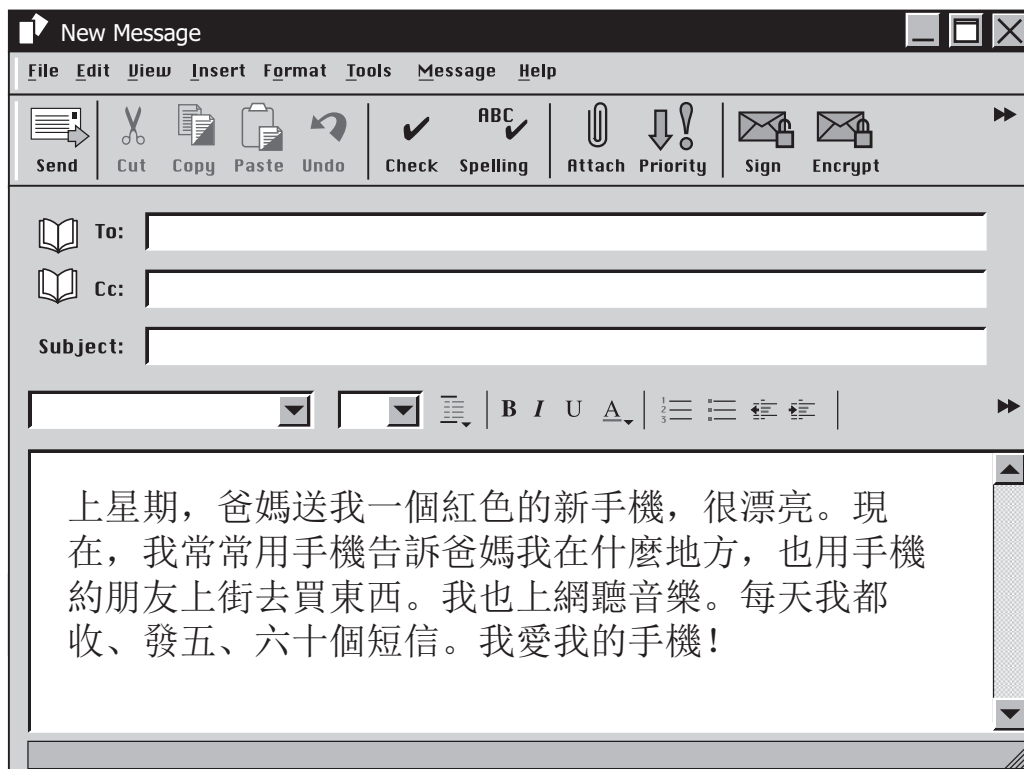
New Message

File Edit View Insert Format Tools Message Help

Send Cut Copy Paste Undo Check ABC Spelling Attach Priority Sign Encrypt

To:

Cc:

Subject:

B I U A

上星期，爸媽送我一個紅色的新手機，很漂亮。現在，我常常用手機告訴爸媽我在什麼地方，也用手機約朋友上街去買東西。我也上網聽音樂。每天我都收、發五、六十個短信。我愛我的手機！